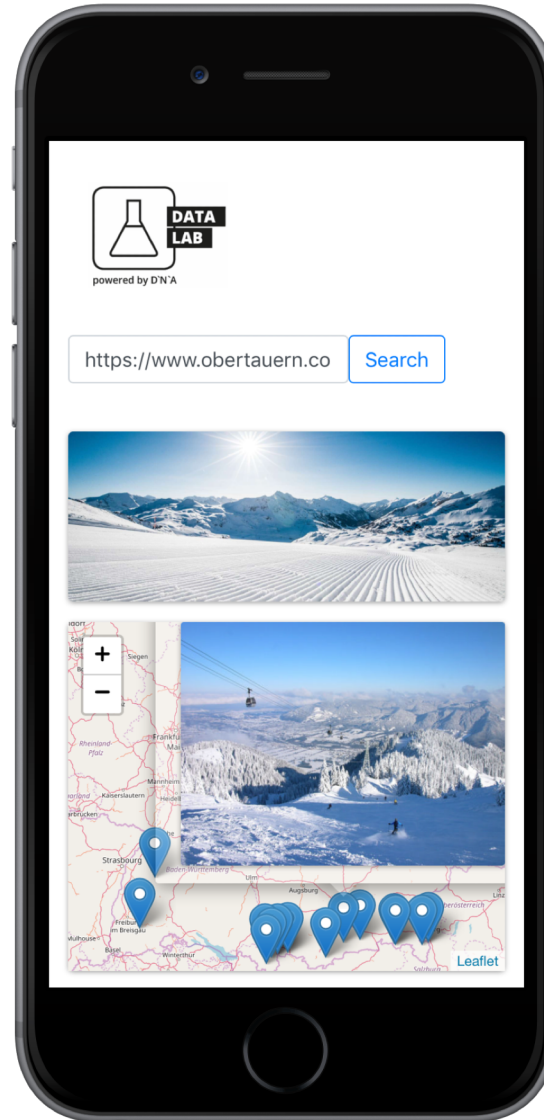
DATA LAB

powered by D`N`A

https://www.obertauern.co

Search

+

−

Köln

Siegen

Frankfurt

Rheinland-Pfalz

Mannheim

Kaiserslautern

Heidelberg

Saarbrücken

Strasbourg

Baden-Württemberg

Ulm

Augsburg

Freiburg im Breisgau

Mulhouse

Basel

Winterthur

Oberösterreich

Linz

Salzburg

Leaflet